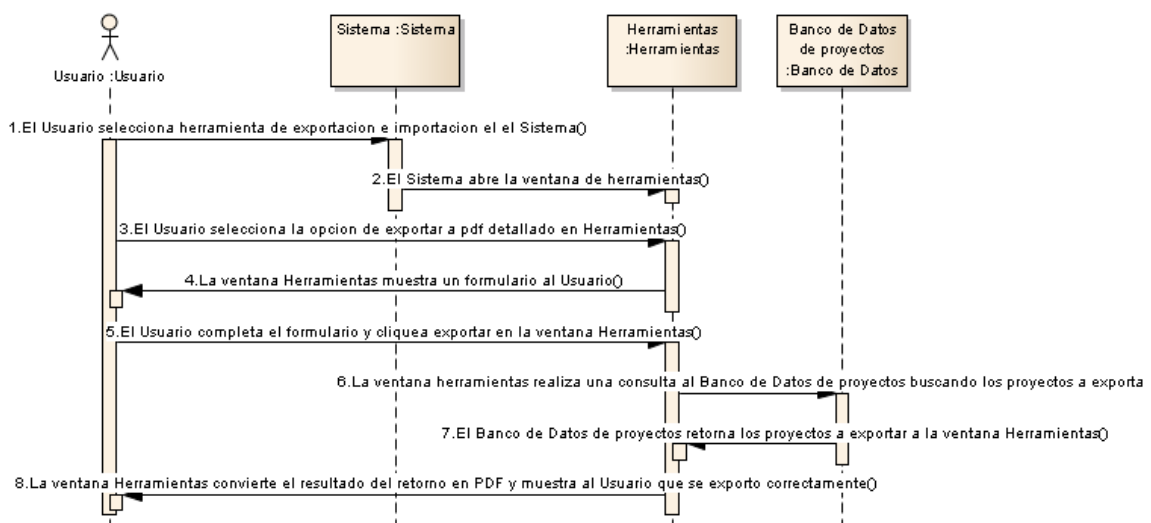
Usuario :Usuario

Sistema :Sistema

Herramientas :Herramientas

Banco de Datos de proyectos :Banco de Datos

1.El Usuario selecciona herramienta de exportacion e importacion el el Sistema()

2.El Sistema abre la ventana de herramientas()

3.El Usuario selecciona la opcion de exportar a pdf detallado en Herramientas()

4.La ventana Herramientas muestra un formulario al Usuario()

5.El Usuario completa el formulario y cliquea exportar en la ventana Herramientas()

6.La ventana herramientas realiza una consulta al Banco de Datos de proyectos buscando los proyectos a exporta

7.El Banco de Datos de proyectos retorna los proyectos a exportar a la ventana Herramientas()

8.La ventana Herramientas convierte el resultado del retorno en PDF y muestra al Usuario que se exporto correctamente()